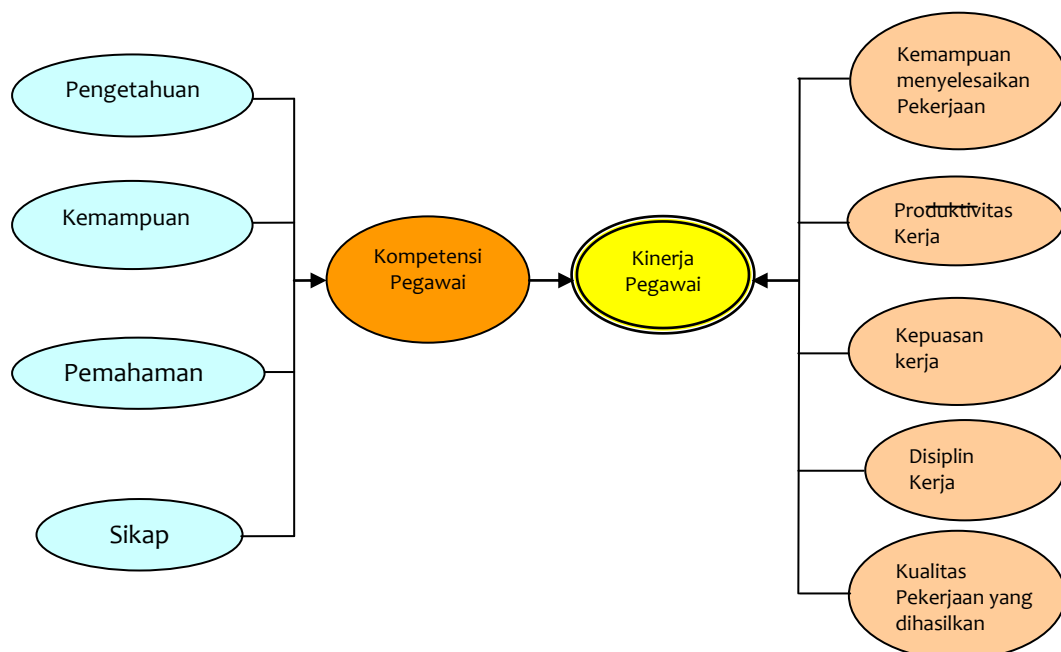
Pengetahuan

Kemampuan

Pemahaman

Sikap

Kompetensi Pegawai

Kinerja Pegawai

Kemampuan menyelesaikan Pekerjaan

Produktivitas Kerja

Kepuasan kerja

Disiplin Kerja

Kualitas Pekerjaan yang dihasilkan